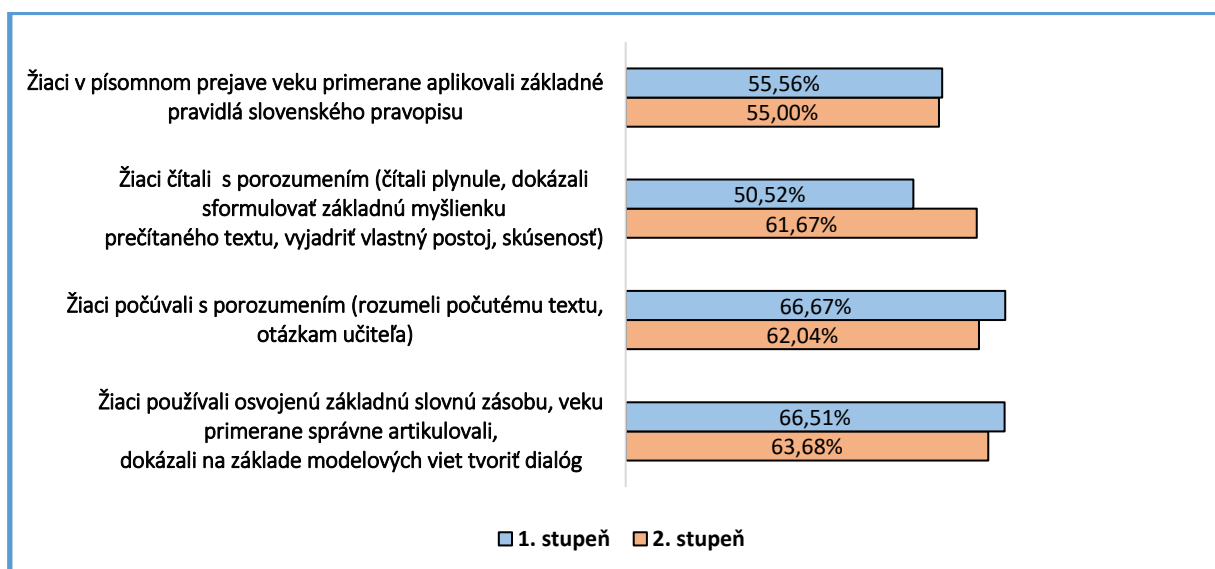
Žiaci v písomnom prejave veku primerane aplikovali základné pravidlá slovenského pravopisu

55,56%

55,00%

Žiaci čítali s porozumením (čítali plynule, dokázali sformulovať základnú myšlienku prečítaného textu, vyjadriť vlastný postoj, skúsenosť)

50,52%

61,67%

Žiaci počúvali s porozumením (rozumeli počutému textu, otázkam učiteľa)

66,67%

62,04%

Žiaci používali osvojenú základnú slovnú zásobu, veku primerane správne artikulovali, dokázali na základe modelových viet tvoriť dialóg

66,51%

63,68%

1. stupeň 2. stupeň